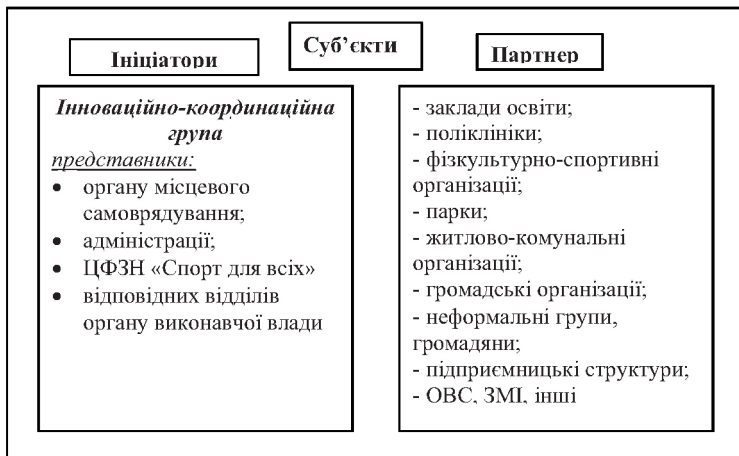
Суб'єкти

Ініціатори

Партнер

*Інноваційно-координаційна група*

*представники:*

- органу місцевого самоврядування;
- адміністрації;
- ЦФЗН «Спорт для всіх»
- відповідних відділів органу виконавчої влади

- заклади освіти;
- поліклініки;
- фізкультурно-спортивні організації;
- парки;
- житлово-комунальні організації;
- громадські організації;
- неформальні групи, громадяни;
- підприємницькі структури;
- ОВС, ЗМІ, інші